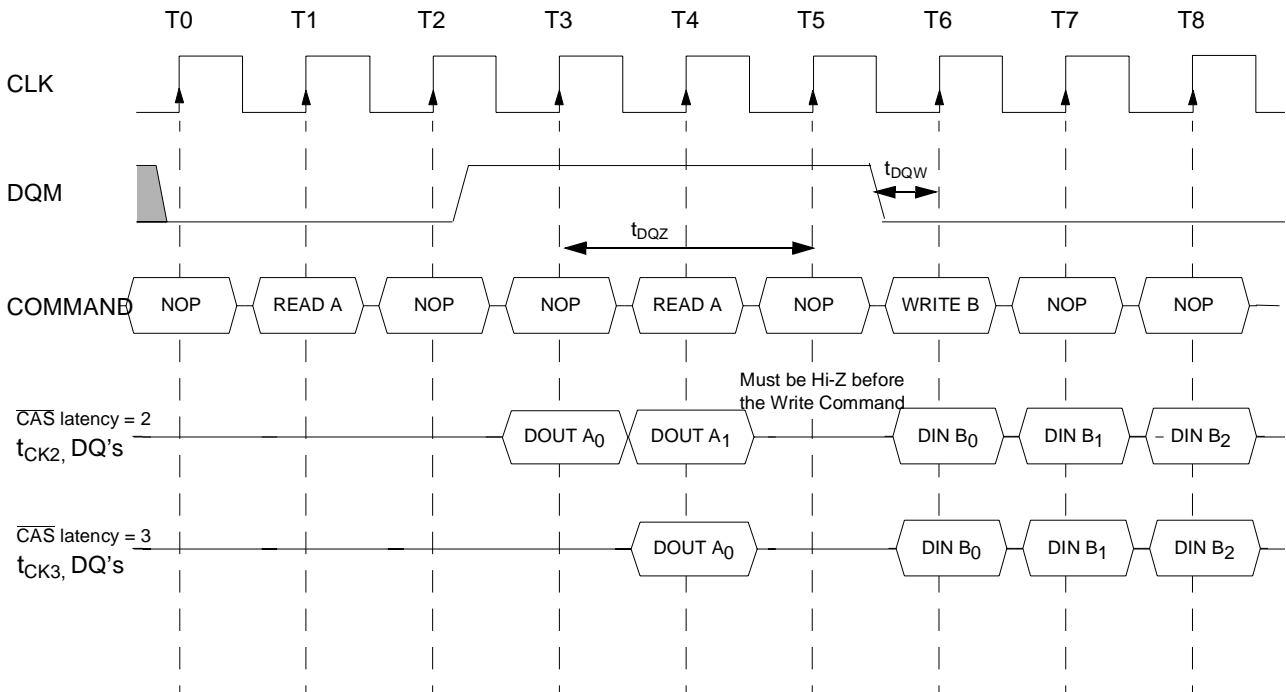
T0 T1 T2 T3 T4 T5 T6 T7 T8

CLK

DQM

$t_{DQW}$

$t_{DQZ}$

COMMAND NOP READ A NOP NOP READ A NOP WRITE B NOP NOP

Must be Hi-Z before the Write Command

$\overline{CAS}$ latency = 2
$t_{CK2}$, DQ's

DOUT $A_0$ DOUT $A_1$ DIN $B_0$ DIN $B_1$ DIN $B_2$

$\overline{CAS}$ latency = 3
$t_{CK3}$, DQ's

DOUT $A_0$ DIN $B_0$ DIN $B_1$ DIN $B_2$